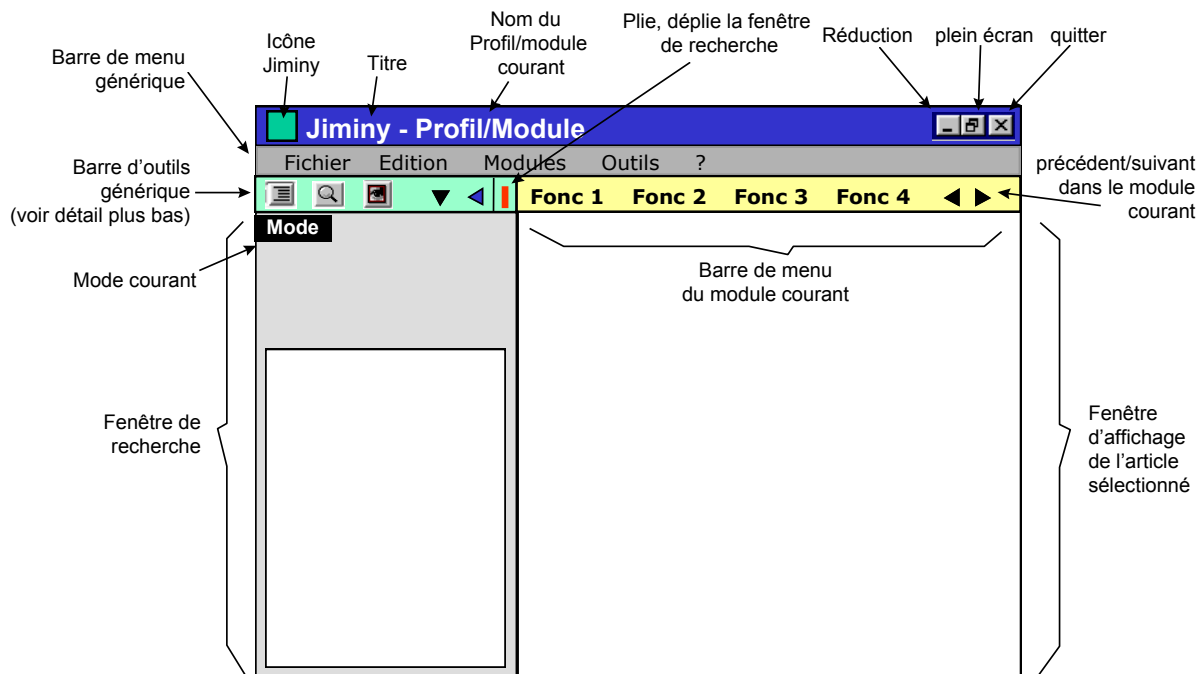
Barre de menu générique

Icône Jiminy

Titre

Nom du Profil/module courant

Plie, déplie la fenêtre de recherche

Réduction

plein écran

quitter

Jiminy - Profil/Module

Fichier Edition Modules Outils ?

Barre d'outils générique (voir détail plus bas)

Fonc 1 Fonc 2 Fonc 3 Fonc 4

précédent/suivant dans le module courant

Mode

Mode courant

Barre de menu du module courant

Fenêtre de recherche

Fenêtre d'affichage de l'article sélectionné